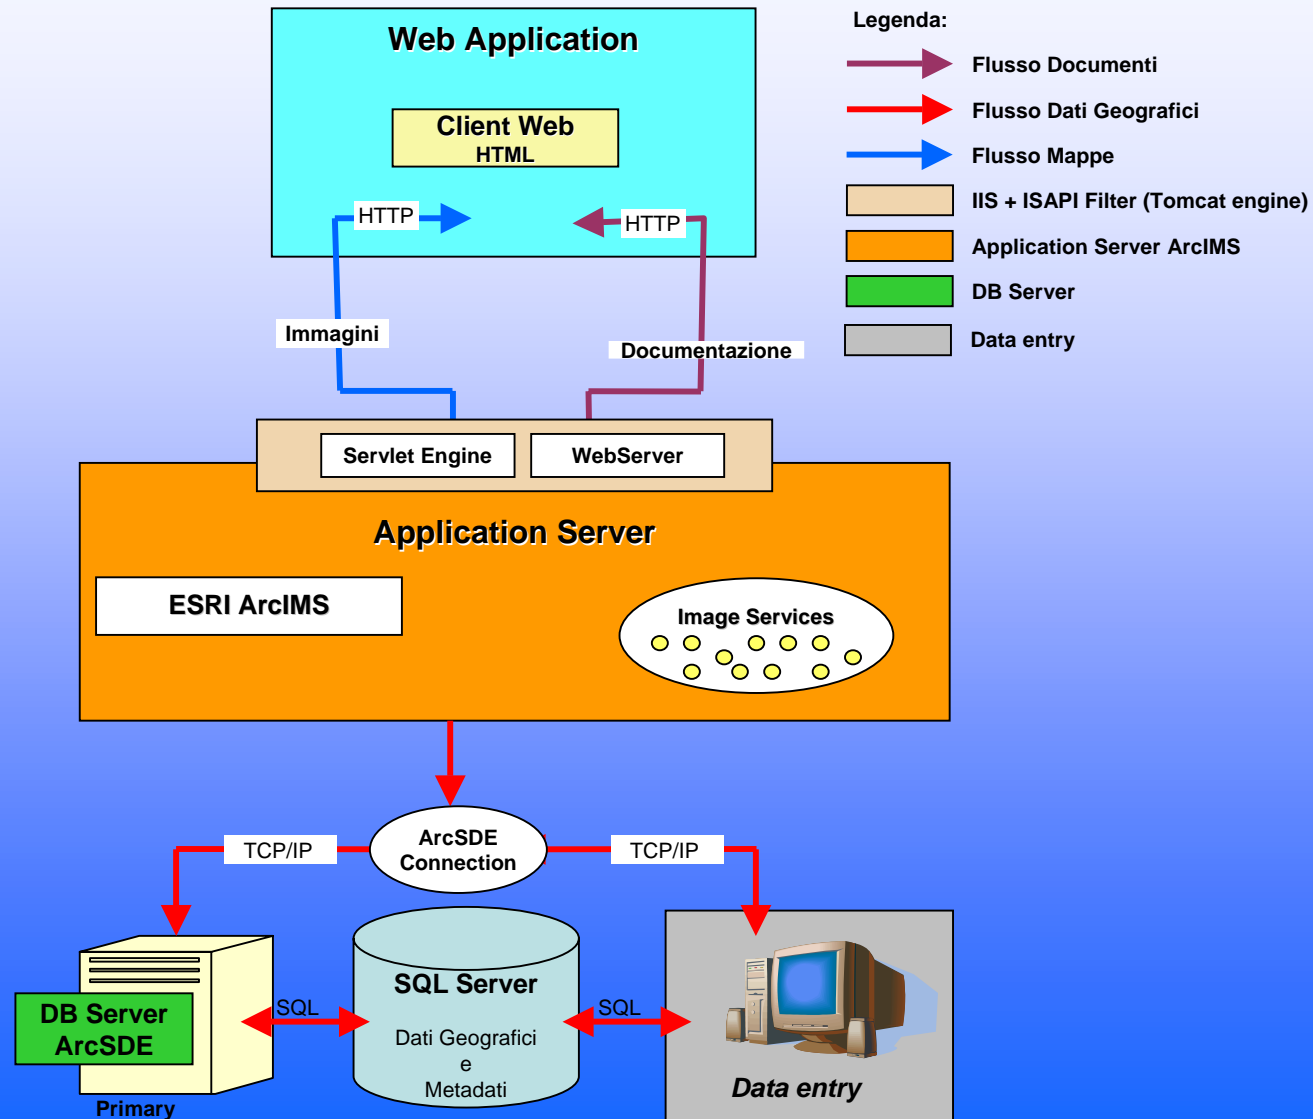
Web Application

Client Web
HTML

HTTP

HTTP

Immagini

Documentazione

Legenda:

Flusso Documenti

Flusso Dati Geografici

Flusso Mappe

IIS + ISAPI Filter (Tomcat engine)

Application Server ArcIMS

DB Server

Data entry

Servlet Engine

WebServer

Application Server

ESRI ArcIMS

Image Services

ArcSDE Connection

TCP/IP

TCP/IP

DB Server ArcSDE

Primary

SQL

SQL Server

Dati Geografici
e
Metadati

SQL

Data entry